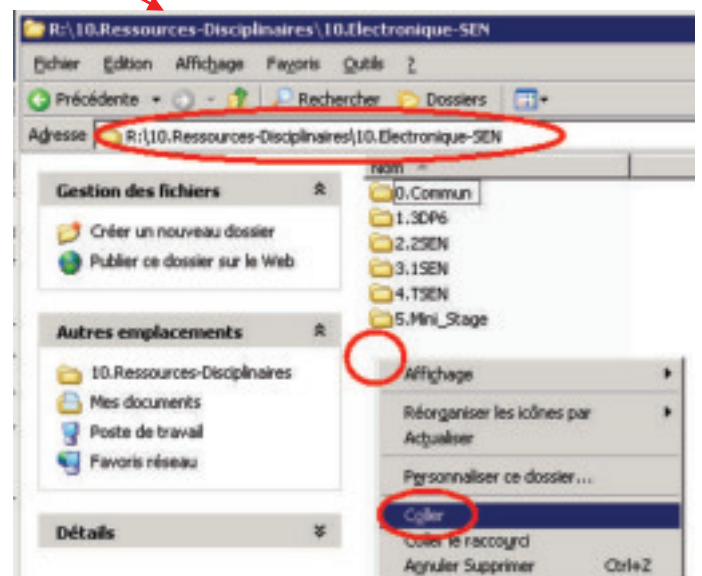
R:\10.Ressources-Disciplinaires\10.Electronique-SEN

Fichier Edition Affichage Favoris Outils ?

Précédente Rechercher Dossiers

Adresse R:\10.Ressources-Disciplinaires\10.Electronique-SEN

Nom

Gestion des fichiers

Créer un nouveau dossier

Publier ce dossier sur le Web

Autres emplacements

10.Ressources-Disciplinaires

Mes documents

Poste de travail

Favoris réseau

Détails

0.Commun
1.3DP6
2.2SEN
3.1SEN
4.TSEN
5.Mini_Stage

Affichage

Réorganiser les icônes par

Actualiser

Personnaliser ce dossier...

Coller

Coller le raccourci

Annuler Supprimer Ctrl+Z